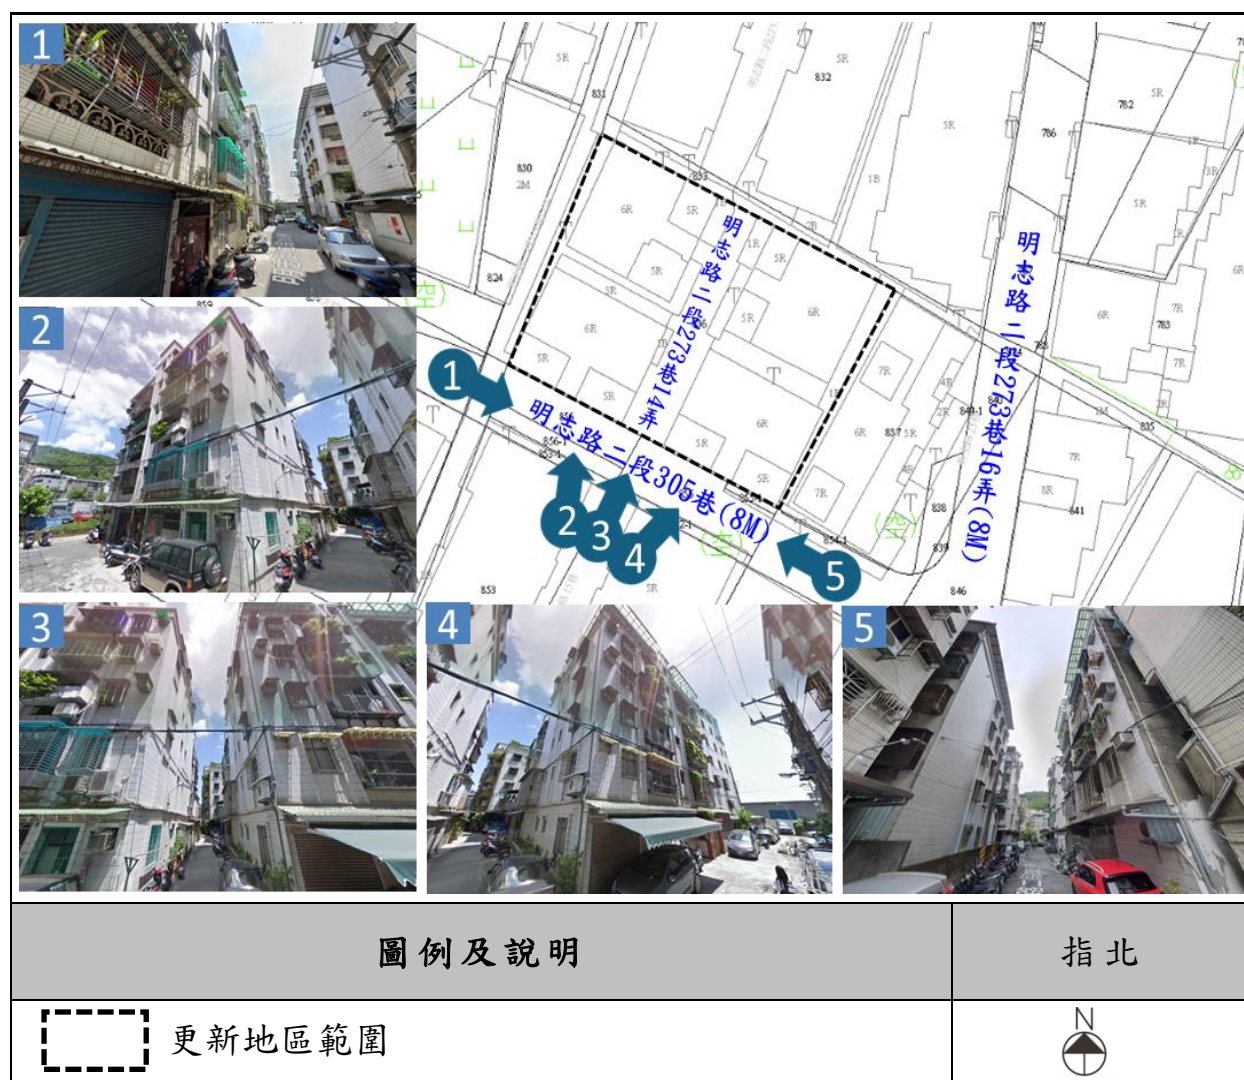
1

2

3

4

5

5R
832
831
5R
782
5R
786
830
2M
1B
5R
3R
824
6R
5R
1R
5R
6R
5R
5R
6R
7R
783
7R
7R
(空)
5R
6R
5R
5R
7R
5R
4R
6R
837
5R
835
6R
5R
5R
7R
838
841
(空)
(空)
853
5R
839
846

明志路二段273巷14弄

明志路二段273巷16弄(8M)

明志路二段305巷(8M)

1
2
3
4
5

| 圖例及說明 | 指北 |
|---|---|
| 更新地區範圍 | N |